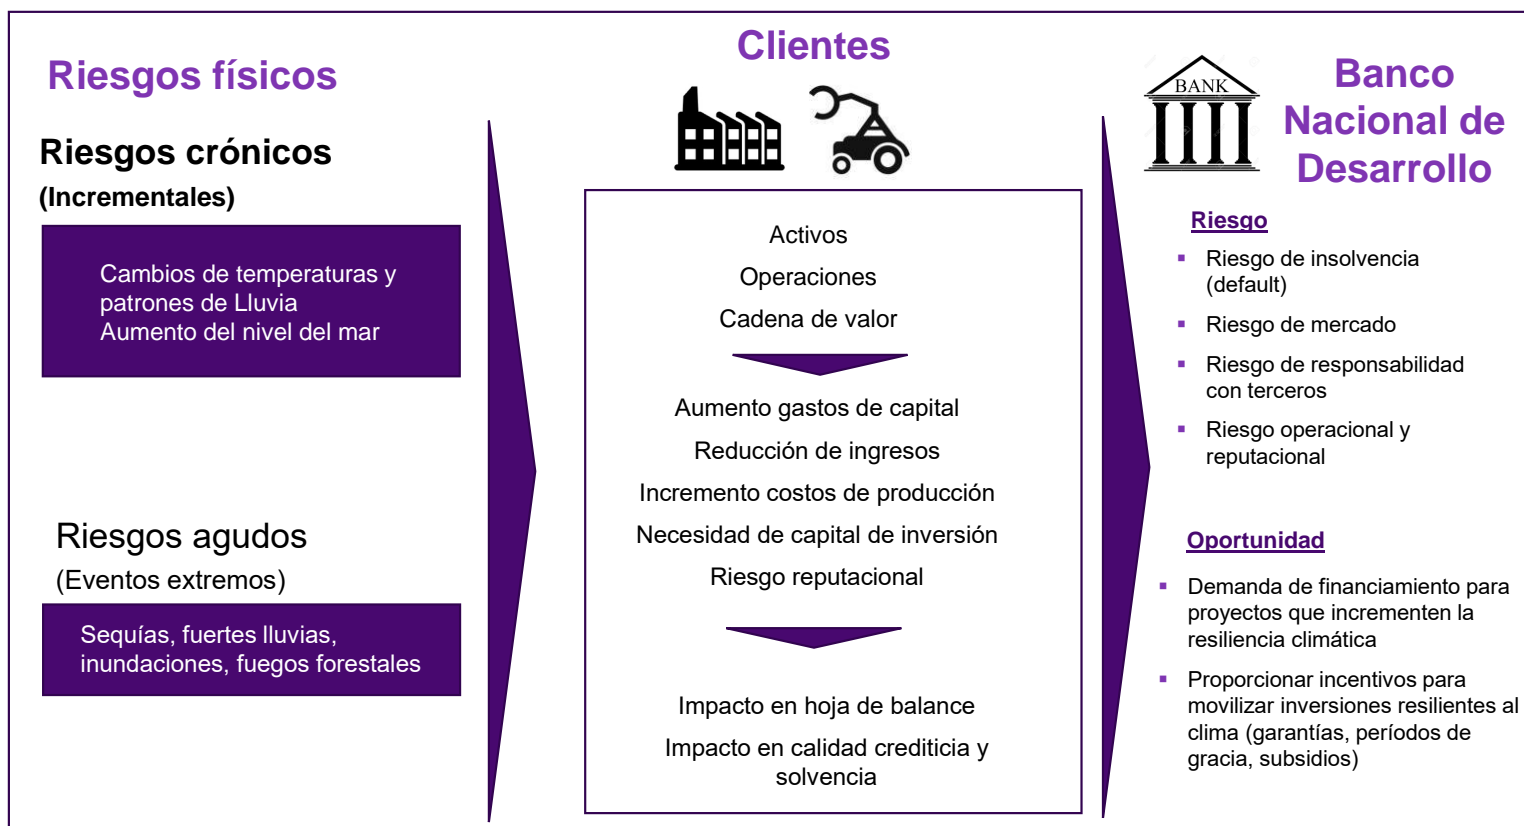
Riesgos físicos

Riesgos crónicos
(Incrementales)

Cambios de temperaturas y patrones de Lluvia
Aumento del nivel del mar

Riesgos agudos
(Eventos extremos)

Sequías, fuertes lluvias, inundaciones, fuegos forestales

Clientes

Activos
Operaciones
Cadena de valor

Aumento gastos de capital
Reducción de ingresos
Incremento costos de producción
Necesidad de capital de inversión
Riesgo reputacional

Impacto en hoja de balance
Impacto en calidad crediticia y solvencia

BANK

Banco Nacional de Desarrollo

Riesgo
- Riesgo de insolvencia (default)
- Riesgo de mercado
- Riesgo de responsabilidad con terceros
- Riesgo operacional y reputacional

Oportunidad
- Demanda de financiamiento para proyectos que incrementen la resiliencia climática
- Proporcionar incentivos para movilizar inversiones resilientes al clima (garantías, períodos de gracia, subsidios)